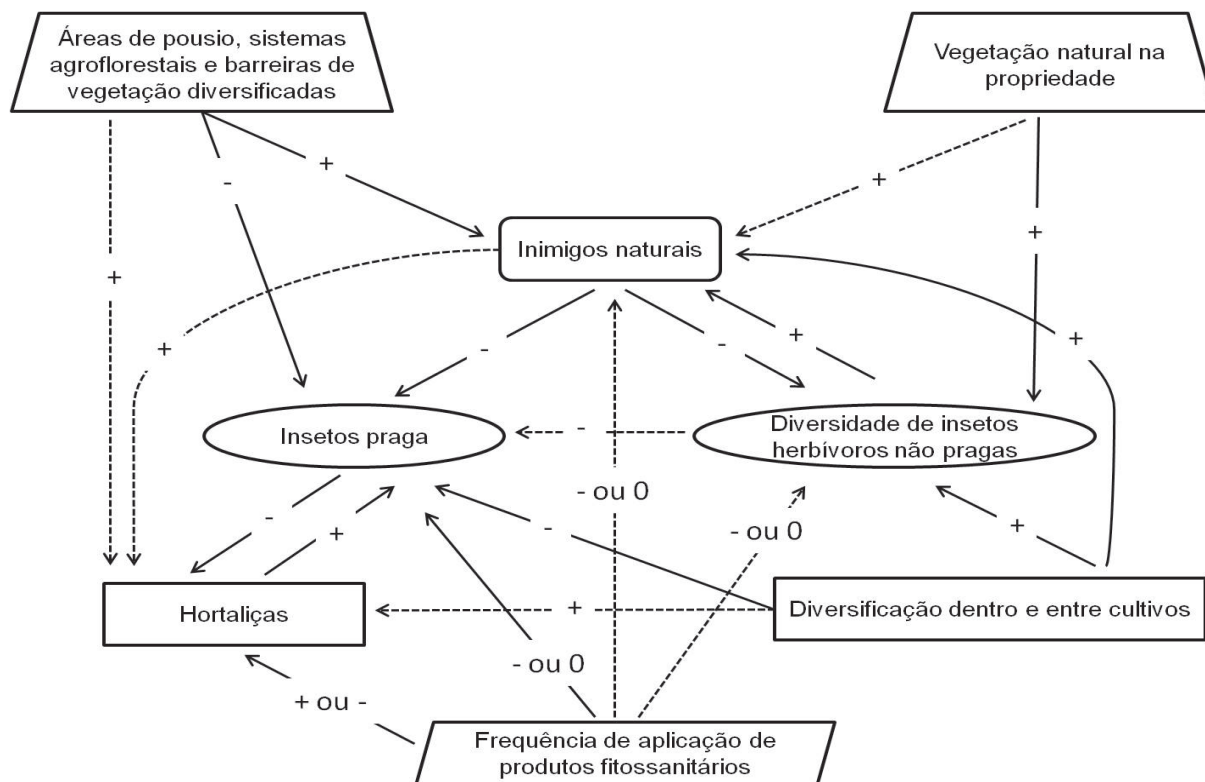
Áreas de pousio, sistemas agroflorestais e barreiras de vegetação diversificadas

Vegetação natural na propriedade

+

-

+

+

Inimigos naturais

+

+

-

-

+

+

Insetos praga

-

Diversidade de insetos herbívoros não pragas

- ou 0

- ou 0

-

-

+

- ou 0

+

Hortaliças

+

Diversificação dentro e entre cultivos

- ou 0

+ ou -

Frequência de aplicação de produtos fitossanitários